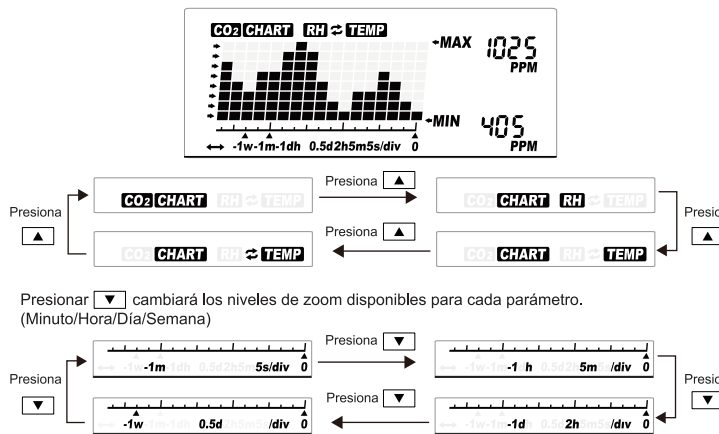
$CO_2$ CHART RH ⇄ TEMP
MAX 1025 PPM
MIN 405 PPM
-1w-1m-1dh 0.5d2h5m5s/div 0

Presiona ▲
$CO_2$ CHART RH ⇄ TEMP
Presiona ▲
$CO_2$ CHART RH ⇄ TEMP
Presiona ▲
$CO_2$ CHART RH ⇄ TEMP
Presiona ▲
$CO_2$ CHART RH ⇄ TEMP
Presio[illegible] ▲

Presionar ▼ cambiará los niveles de zoom disponibles para cada parámetro. (Minuto/Hora/Día/Semana)

Presiona ▼
-1w-1m-1dh 0.5d2h5m 5s/div 0
Presiona ▼
-1w-1m -1 h 0.5d2 5m /div 0
Presiona ▼
-1w 0.5d 2h5m5s /div 0
-1w-1m -1d 2h /div 0
Presio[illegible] ▼